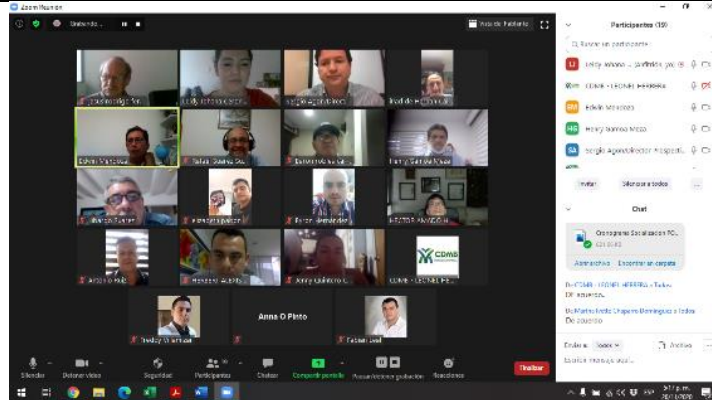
Zoom Reunión

Uniendo...

Vista del hablante

Participantes (19)

Buscar un participante

CDMB - LEONEL HERRERA

Edwin Meneses

Henry Suarez Meza

Sergio Agudelo

CDMB

Anna O Pinto

Invitar

Silenciar a todos

Chat

Cronograma Socialización PC...

Abrir archivo

Mostrar en carpeta

De CDMB - LEONEL HERRERA a Todos: De acuerdo.

De Martha Isela Chaparro Domínguez a Todos: De acuerdo

Enviar a: Todos

Archivo

Escribir mensaje aquí...

Silenciar

Detener video

Seguridad

Participantes

Chatear

Compartir pantalla

Pausar/detener grabación

Reacciones

Finalizar

5:17 p. m.